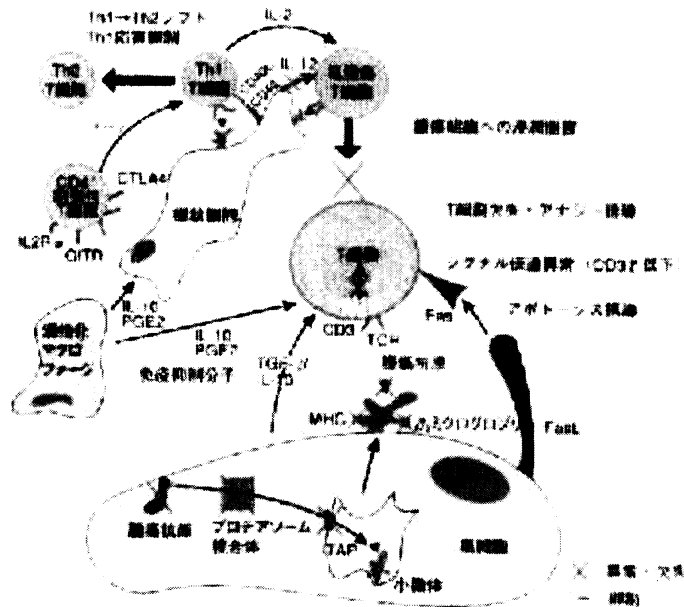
Th1→Th2シフト
Th1応答抑制

IL-2

Th2
T細胞

Th1
T細胞

IL-12

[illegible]
T細胞

腫瘍組織への浸潤障害

CD4
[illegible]
T細胞

CTLA4

樹状細胞

T細胞アネルギー・アナジー誘導

IL2R
GITR

シグナル伝達異常（CD3ζ低下）

IL-10
PGE2

Fas

アポトーシス誘導

抑制性
マクロ
ファージ

IL-10
PGE2

CD3

TCR

免疫抑制分子

TGF-β
IL-10

腫瘍抗原

MHC

FasL

腫瘍抗原

プロテアソーム
複合体

TAP

腫瘍細胞

小胞体

障害・欠損

抑制